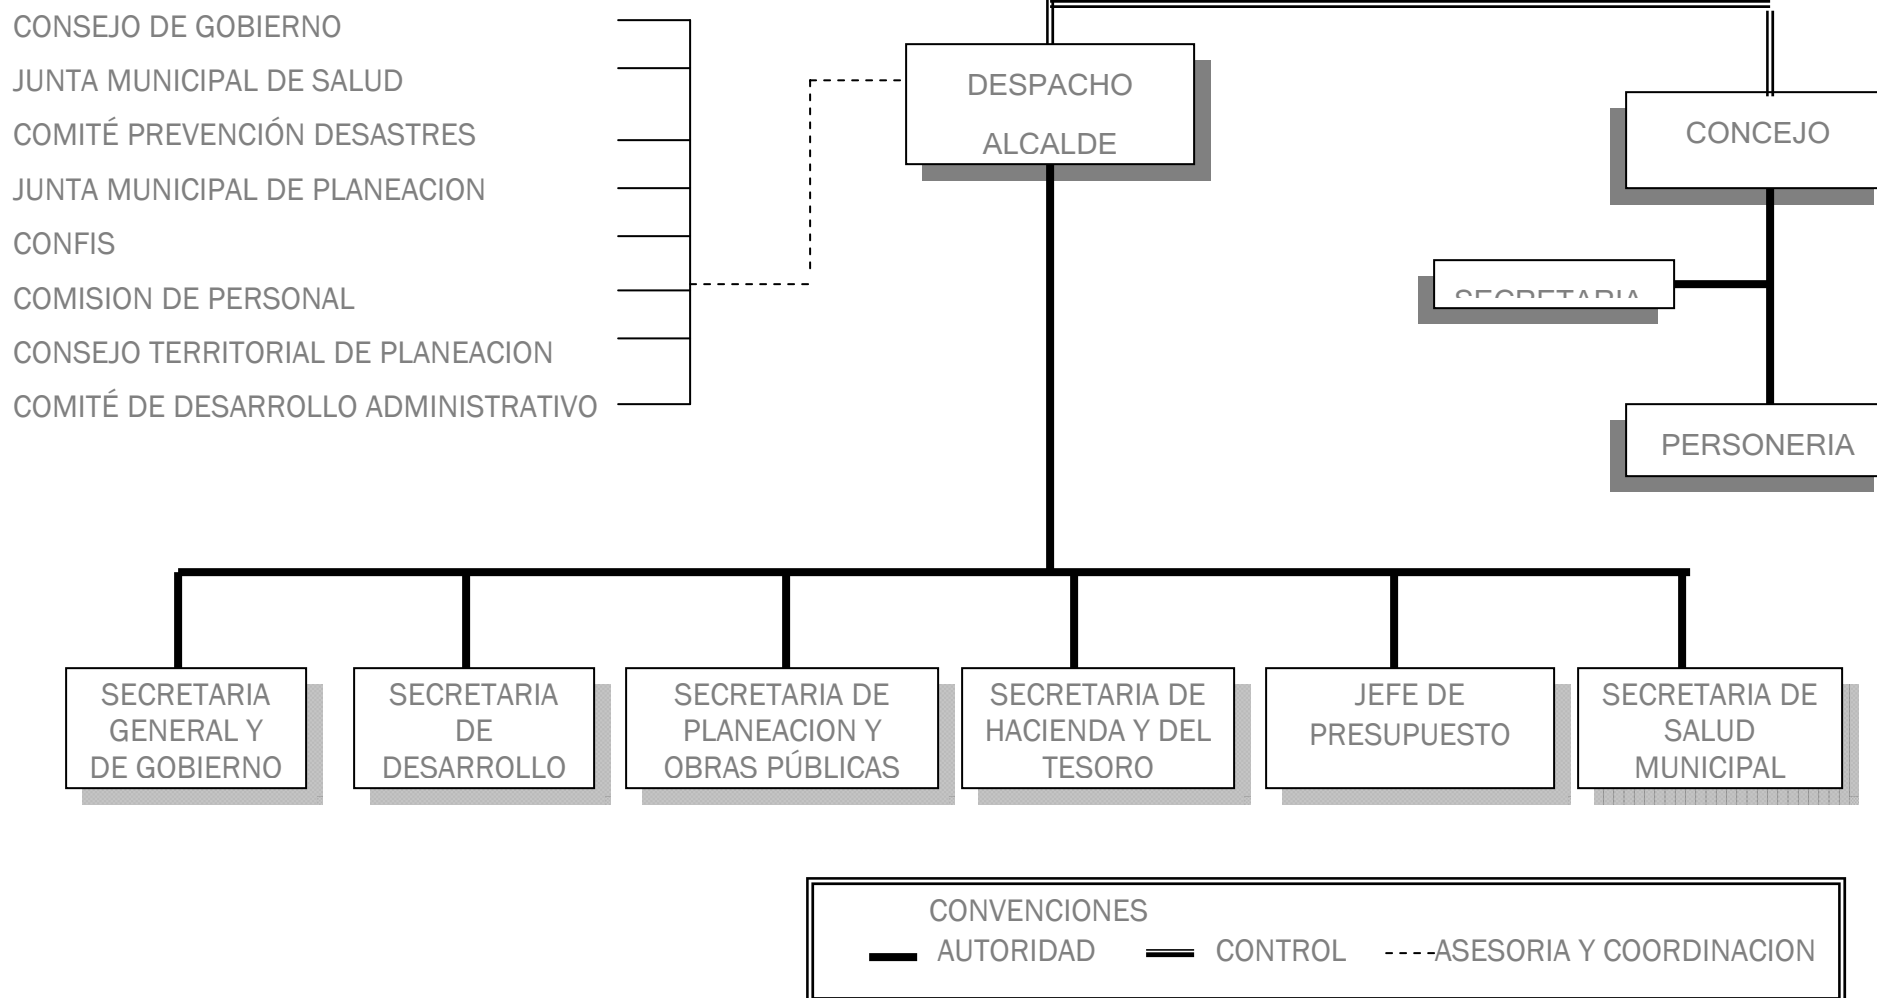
CONSEJO DE GOBIERNO
JUNTA MUNICIPAL DE SALUD
COMITÉ PREVENCIÓN DESASTRES
JUNTA MUNICIPAL DE PLANEACION
CONFIS
COMISION DE PERSONAL
CONSEJO TERRITORIAL DE PLANEACION
COMITÉ DE DESARROLLO ADMINISTRATIVO

DESPACHO ALCALDE

CONCEJO

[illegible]

PERSONERIA

SECRETARIA GENERAL Y DE GOBIERNO

SECRETARIA DE DESARROLLO

SECRETARIA DE PLANEACION Y OBRAS PÚBLICAS

SECRETARIA DE HACIENDA Y DEL TESORO

JEFE DE PRESUPUESTO

SECRETARIA DE SALUD MUNICIPAL

CONVENCIONES
AUTORIDAD CONTROL ----ASESORIA Y COORDINACION